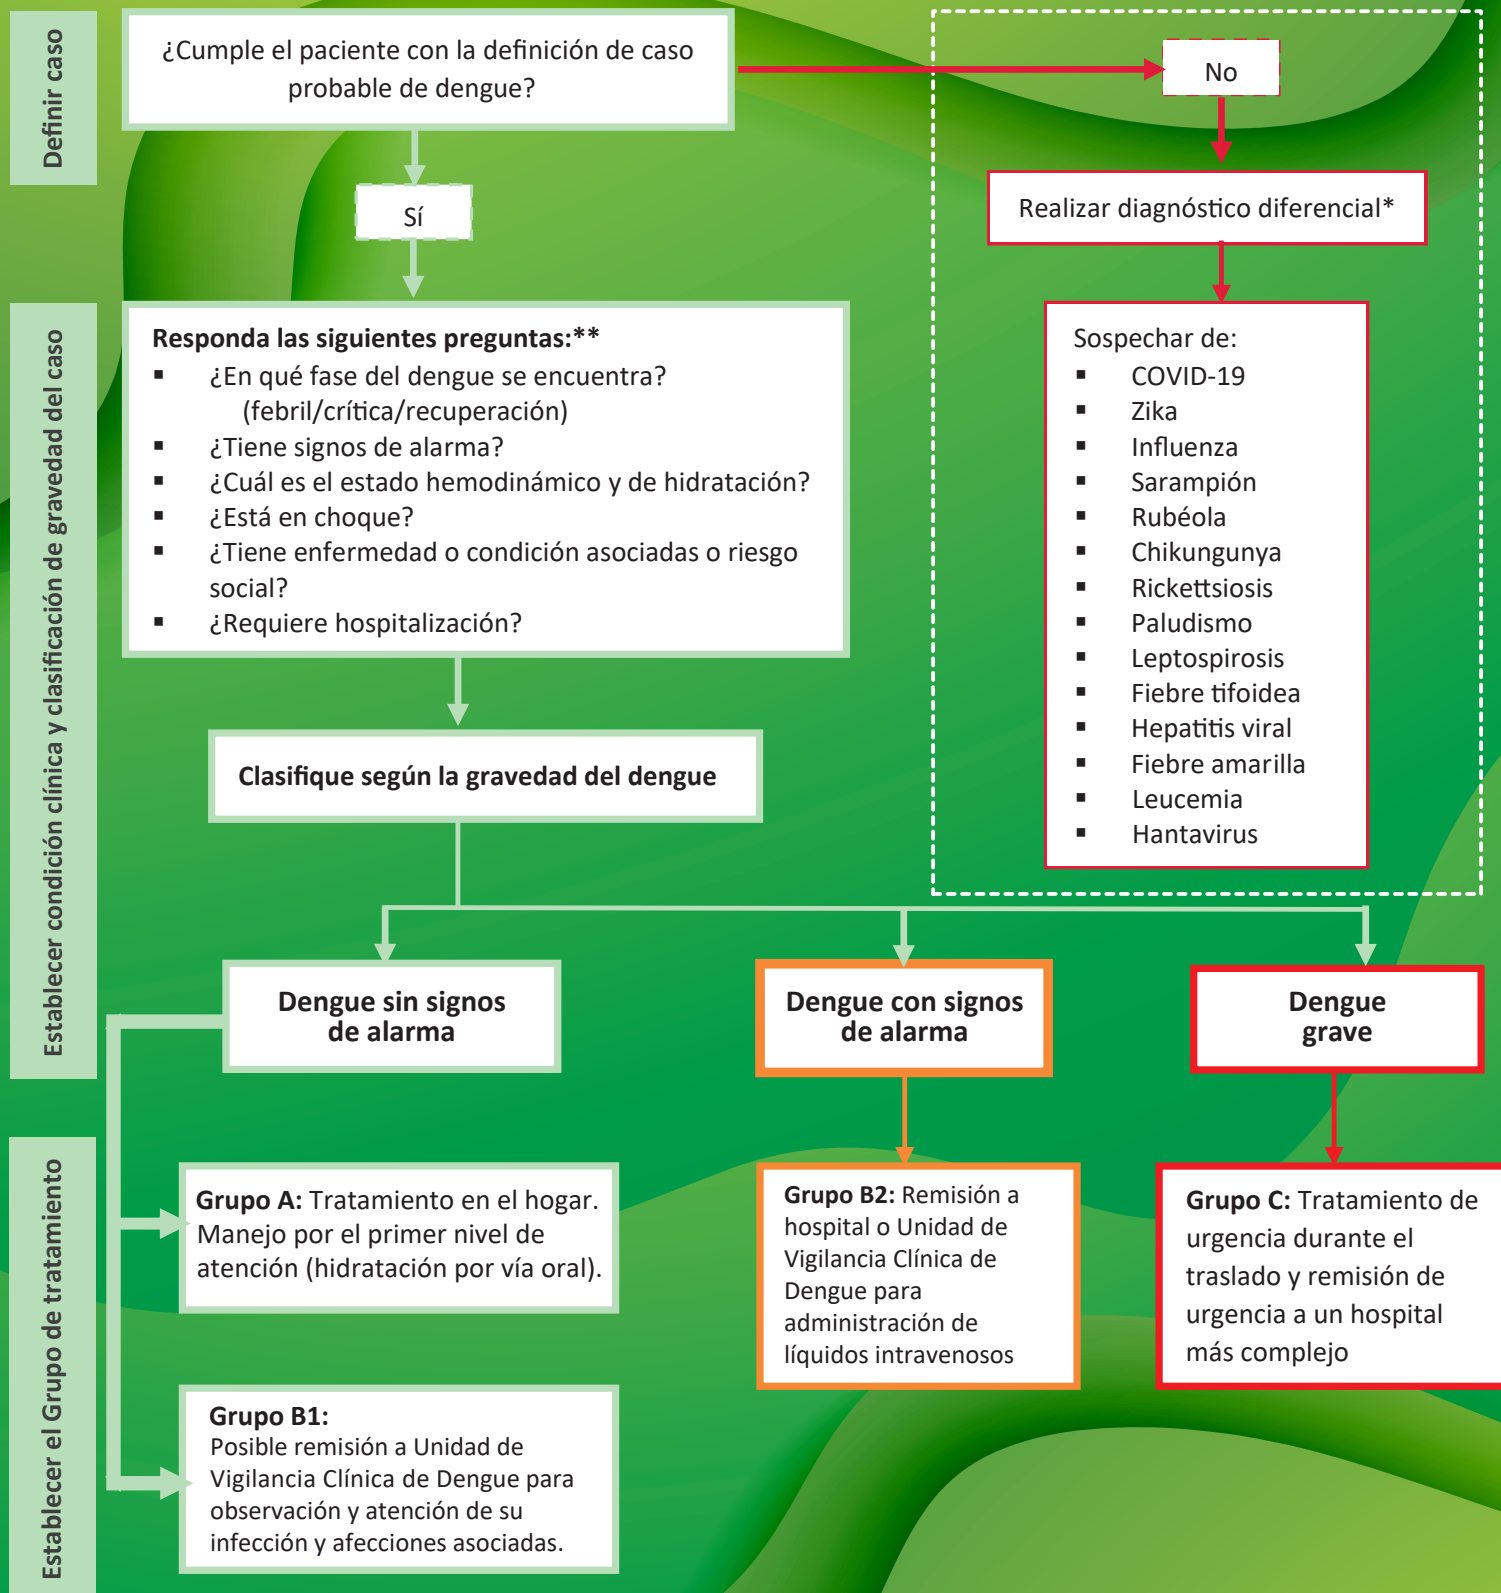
Definir caso

¿Cumple el paciente con la definición de caso probable de dengue?

No

Realizar diagnóstico diferencial*

Sospechar de:
- COVID-19
- Zika
- Influenza
- Sarampión
- Rubéola
- Chikungunya
- Rickettsiosis
- Paludismo
- Leptospirosis
- Fiebre tifoidea
- Hepatitis viral
- Fiebre amarilla
- Leucemia
- Hantavirus

Sí

Establecer condición clínica y clasificación de gravedad del caso

**Responda las siguientes preguntas:****
- ¿En qué fase del dengue se encuentra? (febril/crítica/recuperación)
- ¿Tiene signos de alarma?
- ¿Cuál es el estado hemodinámico y de hidratación?
- ¿Está en choque?
- ¿Tiene enfermedad o condición asociadas o riesgo social?
- ¿Requiere hospitalización?

**Clasifique según la gravedad del dengue**

**Dengue sin signos de alarma**

**Dengue con signos de alarma**

**Dengue grave**

Establecer el Grupo de tratamiento

**Grupo A:** Tratamiento en el hogar. Manejo por el primer nivel de atención (hidratación por vía oral).

**Grupo B1:**
Posible remisión a Unidad de Vigilancia Clínica de Dengue para observación y atención de su infección y afecciones asociadas.

**Grupo B2:** Remisión a hospital o Unidad de Vigilancia Clínica de Dengue para administración de líquidos intravenosos

**Grupo C:** Tratamiento de urgencia durante el traslado y remisión de urgencia a un hospital más complejo